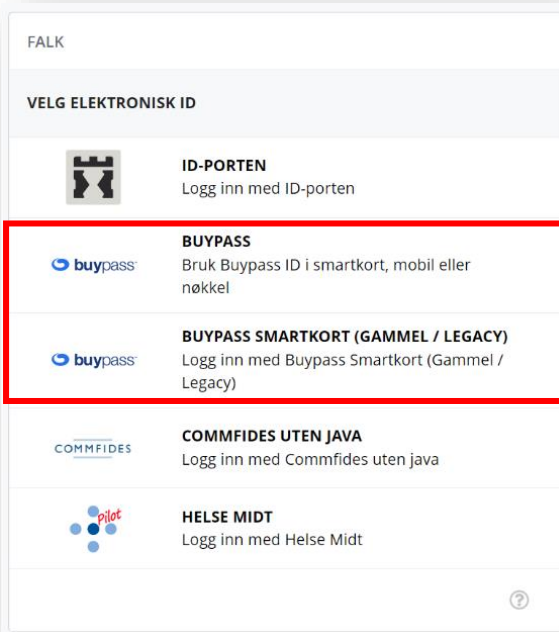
FALK

VELG ELEKTRONISK ID

ID-PORTEN
Logg inn med ID-porten

buypass
BUYPASS
Bruk Buypass ID i smartkort, mobil eller nøkkel

buypass
BUYPASS SMARTKORT (GAMMEL / LEGACY)
Logg inn med Buypass Smartkort (Gammel / Legacy)

COMMFIDES
COMMFIDES UTEN JAVA
Logg inn med Commfides uten java

Pilot
HELSE MIDT
Logg inn med Helse Midt

?